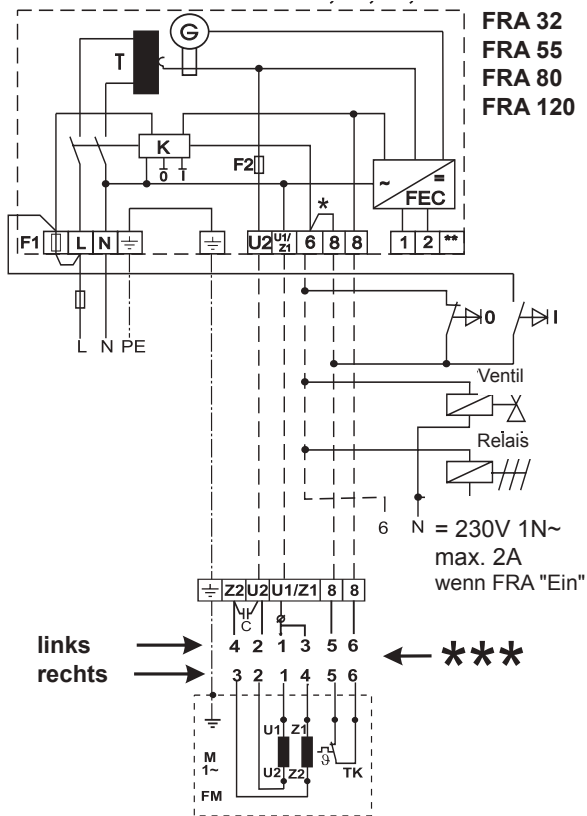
FRA 32
FRA 55
FRA 80
FRA 120

T
K
0 I
F2
FEC
F1 L N U2 U1/Z1 6 8 8 1 2 **
*
L N PE
0
I
Ventil
Relais
6
N = 230V 1N~
max. 2A
wenn FRA "Ein"

Z2 U2 U1/Z1 8 8
C
4 2 1 3 5 6
links
rechts
3 2 1 4 5 6
***
U1 Z1
U2 Z2
M
1~
FM
TK